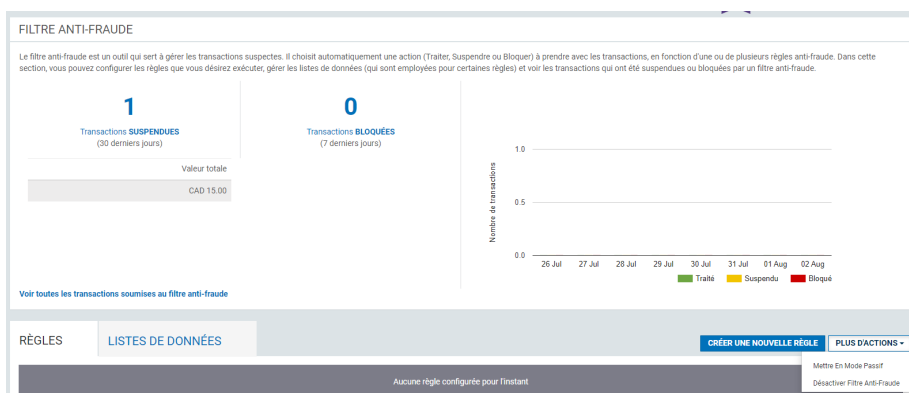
FILTRE ANTI-FRAUDE

Le filtre anti-fraude est un outil qui sert à gérer les transactions suspectes. Il choisit automatiquement une action (Traiter, Suspendre ou Bloquer) à prendre avec les transactions, en fonction d'une ou de plusieurs règles anti-fraude. Dans cette section, vous pouvez configurer les règles que vous désirez exécuter, gérer les listes de données (qui sont employées pour certaines règles) et voir les transactions qui ont été suspendues ou bloquées par un filtre anti-fraude.

1
Transactions SUSPENDUES
(30 derniers jours)

0
Transactions BLOQUÉES
(7 derniers jours)

Valeur totale
CAD 15.00

Nombre de transactions
1.0
0.5
0.0
26 Jul 27 Jul 28 Jul 29 Jul 30 Jul 31 Jul 01 Aug 02 Aug
Traité Suspendu Bloqué

Voir toutes les transactions soumises au filtre anti-fraude

RÈGLES
LISTES DE DONNÉES

CRÉER UNE NOUVELLE RÈGLE
PLUS D'ACTIONS
Mettre En Mode Passif
Désactiver Filtre Anti-Fraude

Aucune règle configurée pour l'instant